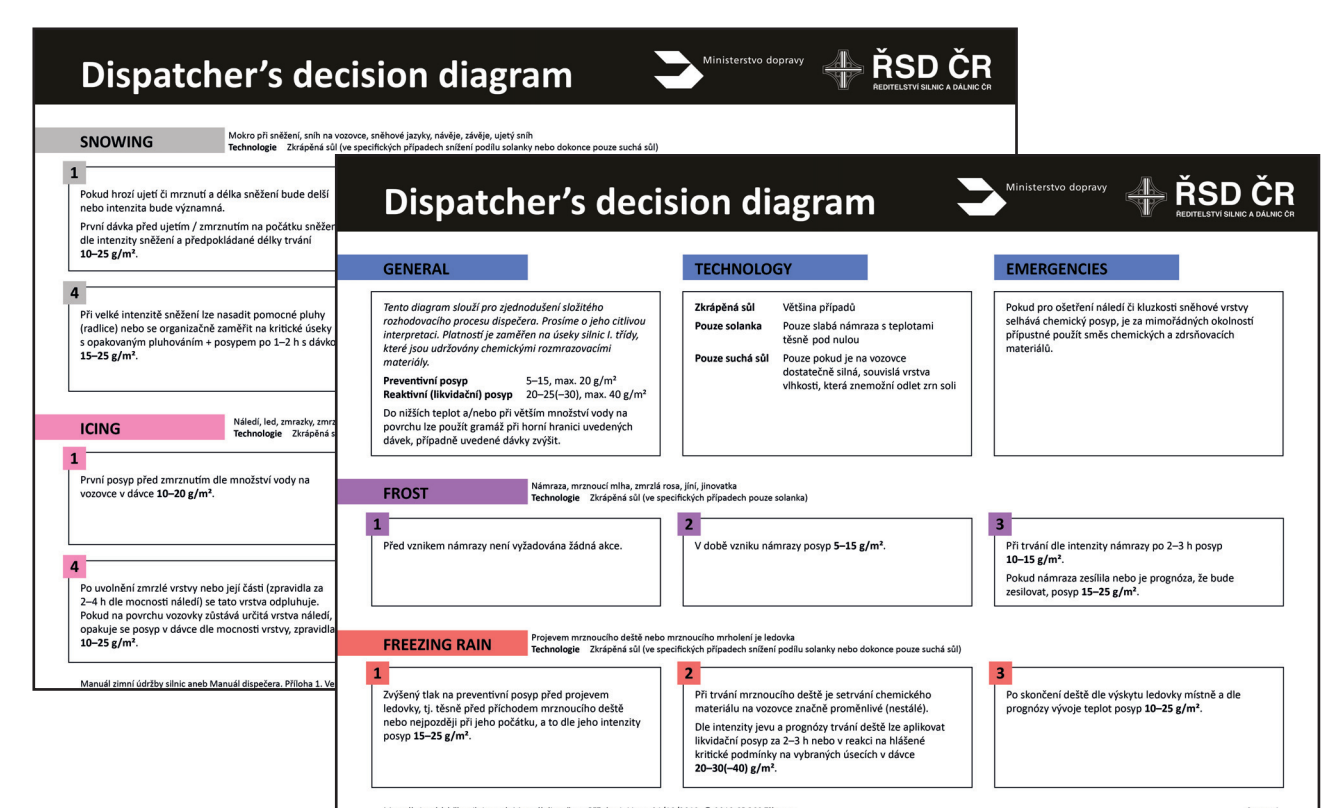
Dispatcher's decision diagram

Ministerstvo dopravy

ŘSD ČR
ŘEDITELSTVÍ SILNIC A DÁLNIC ČR

SNOWING

Mokro při sněžení, sníh na vozovce, sněhové jazyky, návěje, závěje, ujetý sníh
Technologie Zkrápěná sůl (ve specifických případech snížení podílu solanky nebo dokonce pouze suchá sůl)

1

Pokud hrozí ujetí či mrznutí a délka sněžení bude delší nebo intenzita bude významná.

První dávka před ujetím / zmrznutím na počátku sněžen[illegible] dle intenzity sněžení a předpokládané délky trvání **10–25 g/m²**.

4

Při velké intenzitě sněžení lze nasadit pomocné pluhy (radlice) nebo se organizačně zaměřit na kritické úseky s opakovaným pluhováním + posypem po 1–2 h s dávko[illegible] **15–25 g/m²**.

ICING

Náledí, led, zmrazky, zmrz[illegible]
Technologie Zkrápěná s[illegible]

1

První posyp před zmrznutím dle množství vody na vozovce v dávce **10–20 g/m²**.

4

Po uvolnění zmrzlé vrstvy nebo její části (zpravidla za 2–4 h dle mocnosti náledí) se tato vrstva odpluhuje. Pokud na povrchu vozovky zůstává určitá vrstva náledí, opakuje se posyp v dávce dle mocnosti vrstvy, zpravidla **10–25 g/m²**.

Manuál zimní údržby silnic aneb Manuál dispečera. Příloha 1. Ve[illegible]

Dispatcher's decision diagram

Ministerstvo dopravy

ŘSD ČR
ŘEDITELSTVÍ SILNIC A DÁLNIC ČR

GENERAL

*Tento diagram slouží pro zjednodušení složitého rozhodovacího procesu dispečera. Prosíme o jeho citlivou interpretaci. Platností je zaměřen na úseky silnic I. třídy, které jsou udržovány chemickými rozmrazovacími materiály.*

**Preventivní posyp** 5–15, max. 20 g/m²
**Reaktivní (likvidační) posyp** 20–25(–30), max. 40 g/m²

Do nižších teplot a/nebo při větším množství vody na povrchu lze použít gramáž při horní hranici uvedených dávek, případně uvedené dávky zvýšit.

TECHNOLOGY

**Zkrápěná sůl** Většina případů
**Pouze solanka** Pouze slabá námraza s teplotami těsně pod nulou
**Pouze suchá sůl** Pouze pokud je na vozovce dostatečně silná, souvislá vrstva vlhkosti, která znemožní odlet zrn soli

EMERGENCIES

Pokud pro ošetření náledí či kluzkosti sněhové vrstvy selhává chemický posyp, je za mimořádných okolností přípustné použít směs chemických a zdrsňovacích materiálů.

FROST

Námraza, mrznoucí mlha, zmrzlá rosa, jíní, jinovatka
Technologie Zkrápěná sůl (ve specifických případech pouze solanka)

1

Před vznikem námrazy není vyžadována žádná akce.

2

V době vzniku námrazy posyp **5–15 g/m²**.

3

Při trvání dle intenzity námrazy po 2–3 h posyp **10–15 g/m²**.

Pokud námraza zesílila nebo je prognóza, že bude zesilovat, posyp **15–25 g/m²**.

FREEZING RAIN

Projevem mrznoucího deště nebo mrznoucího mrholení je ledovka
Technologie Zkrápěná sůl (ve specifických případech snížení podílu solanky nebo dokonce pouze suchá sůl)

1

Zvýšený tlak na preventivní posyp před projevem ledovky, tj. těsně před příchodem mrznoucího deště nebo nejpozději při jeho počátku, a to dle jeho intenzity posyp **15–25 g/m²**.

2

Při trvání mrznoucího deště je setrvání chemického materiálu na vozovce značně proměnlivé (nestálé).

Dle intenzity jevu a prognózy trvání deště lze aplikovat likvidační posyp za 2–3 h nebo v reakci na hlášené kritické podmínky na vybraných úsecích v dávce **20–30(–40) g/m²**.

3

Po skončení deště dle výskytu ledovky místně a dle prognózy vývoje teplot posyp **10–25 g/m²**.

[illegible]